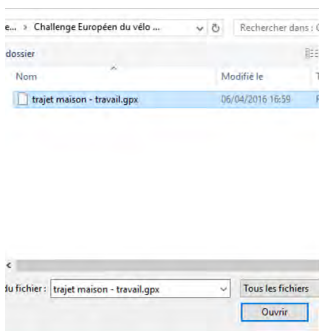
e... › Challenge Européen du vélo ...

Rechercher dans : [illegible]

dossier

Nom

Modifié le

T

trajet maison - travail.gpx

06/04/2016 16:39

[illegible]

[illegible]u fichier : trajet maison - travail.gpx

Tous les fichiers

Ouvrir